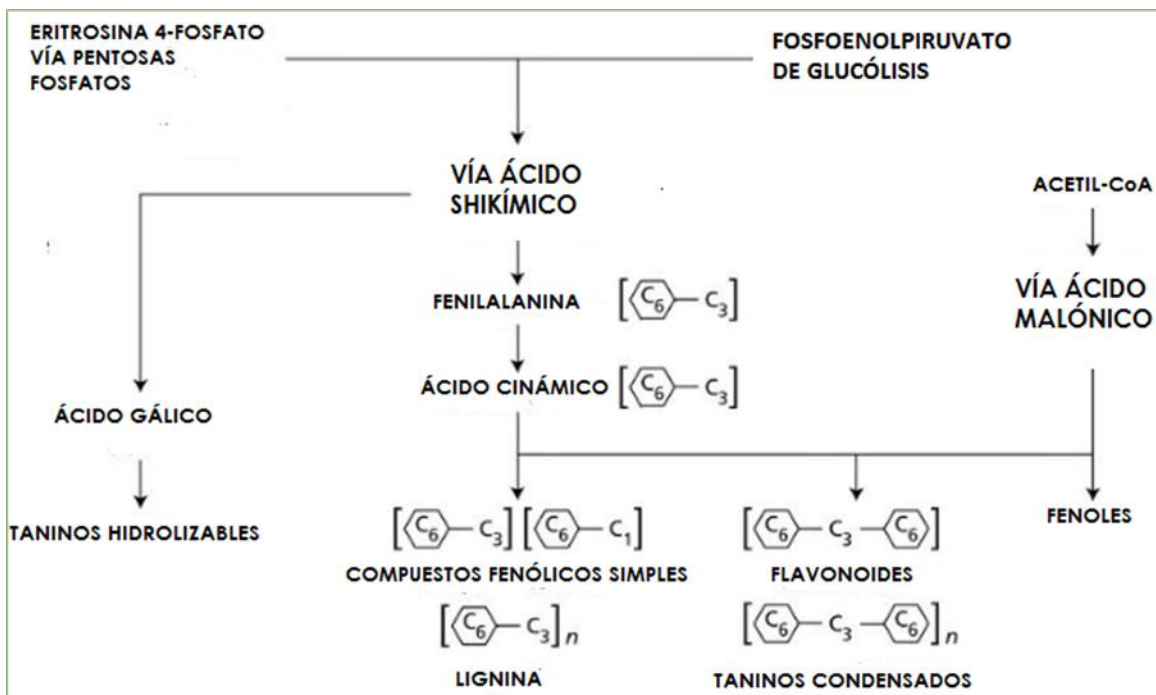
ERITROSINA 4-FOSFATO
VÍA PENTOSAS
FOSFATOS

FOSFOENOLPIRUVATO
DE GLUCÓLISIS

VÍA ÁCIDO
SHIKÍMICO

ACETIL-CoA

FENILALANINA $[C_6 - C_3]$

VÍA ÁCIDO
MALÓNICO

ÁCIDO CINÁMICO $[C_6 - C_3]$

ÁCIDO GÁLICO

TANINOS HIDROLIZABLES

$[C_6 - C_3]$ $[C_6 - C_1]$

COMPUESTOS FENÓLICOS SIMPLES

$[C_6 - C_3]_n$

LIGNINA

$[C_6 - C_3 - C_6]$

FLAVONOIDES

$[C_6 - C_3 - C_6]_n$

TANINOS CONDENSADOS

FENOLES